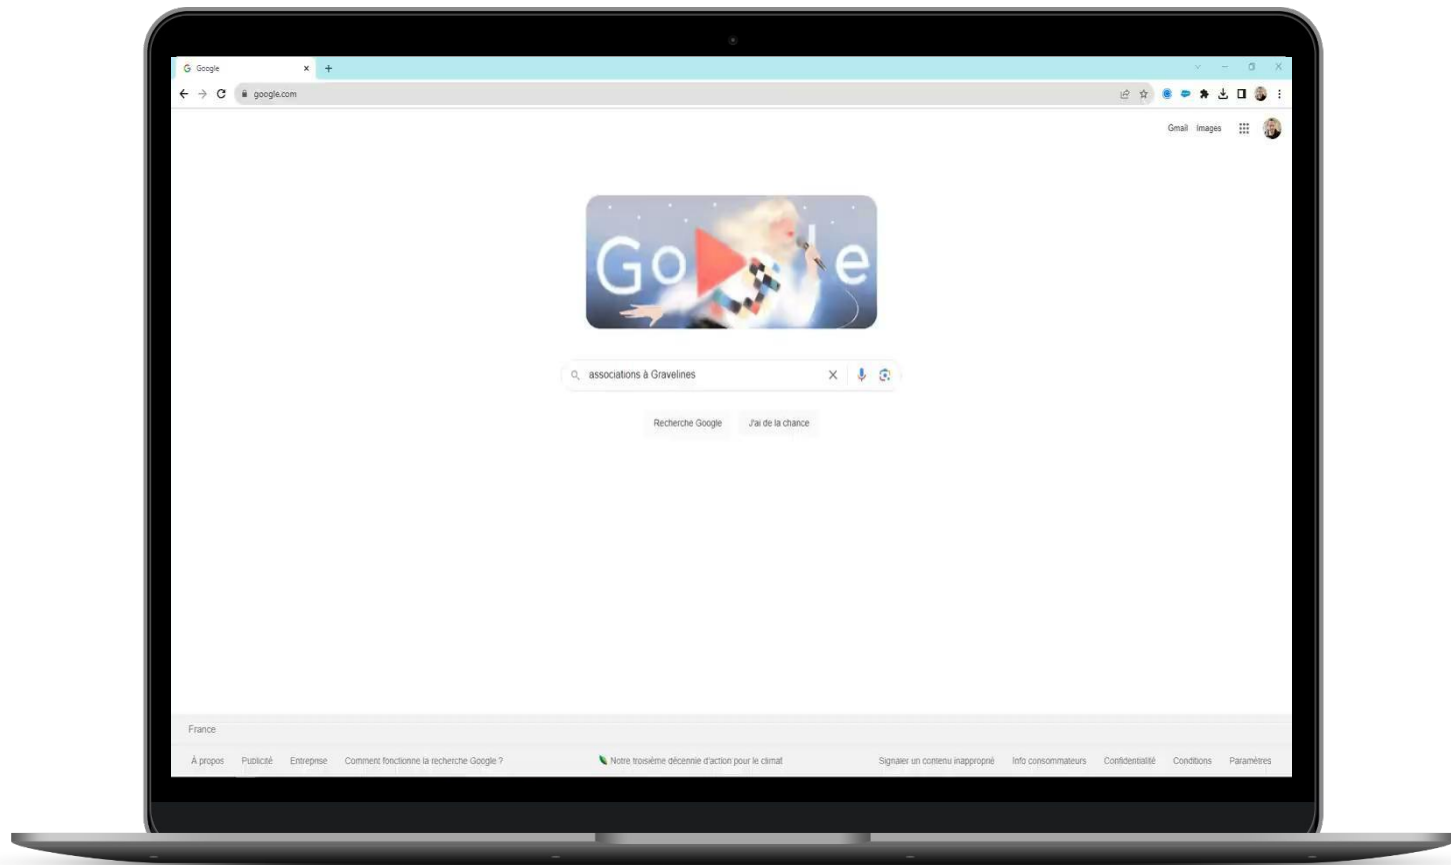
Google

google.com

Gmail Images

Go le

associations à Gravelines

Recherche Google J'ai de la chance

France

À propos Publicité Entreprise Comment fonctionne la recherche Google ? Notre troisième décennie d'action pour le climat Signaler un contenu inapproprié Info consommateurs Confidentialité Conditions Paramètres